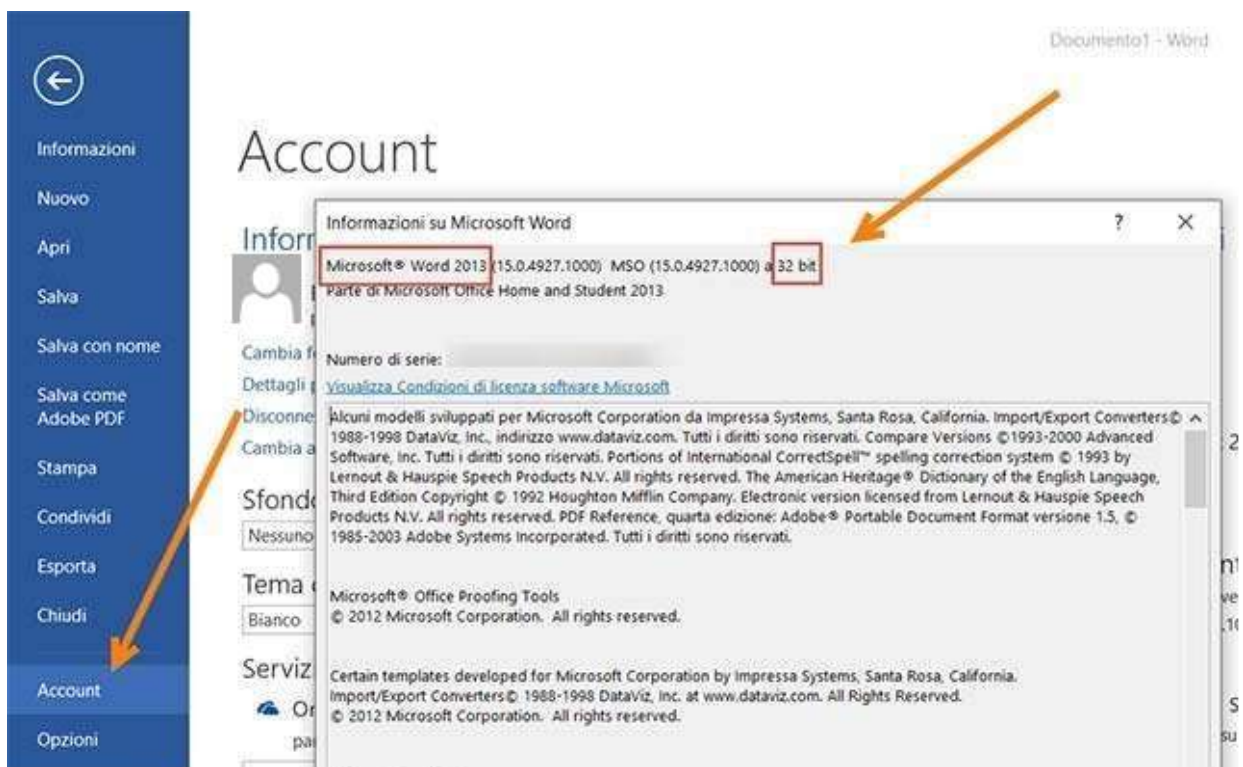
Documento1 - Word

Informazioni
Nuovo
Apri
Salva
Salva con nome
Salva come Adobe PDF
Stampa
Condividi
Esporta
Chiudi
Account
Opzioni

Account

Infor
Cambia f
Dettagli
Disconne
Cambia a
Sfond
Nessuno
Tema
Bianco
Serviz
Or
pa

Informazioni su Microsoft Word
?
×

Microsoft® Word 2013 (15.0.4927.1000) MSO (15.0.4927.1000) a 32 bit
Parte di Microsoft Office Home and Student 2013

Numero di serie: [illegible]
Visualizza Condizioni di licenza software Microsoft

Alcuni modelli sviluppati per Microsoft Corporation da Impressa Systems, Santa Rosa, California. Import/Export Converters© 1988-1998 DataViz, Inc., indirizzo www.dataviz.com. Tutti i diritti sono riservati. Compare Versions ©1993-2000 Advanced Software, Inc. Tutti i diritti sono riservati. Portions of International CorrectSpell™ spelling correction system © 1993 by Lernout & Hauspie Speech Products N.V. All rights reserved. The American Heritage® Dictionary of the English Language, Third Edition Copyright © 1992 Houghton Mifflin Company. Electronic version licensed from Lernout & Hauspie Speech Products N.V. All rights reserved. PDF Reference, quarta edizione: Adobe® Portable Document Format versione 1.5, © 1985-2003 Adobe Systems Incorporated. Tutti i diritti sono riservati.

Microsoft® Office Proofing Tools
© 2012 Microsoft Corporation. All rights reserved.

Certain templates developed for Microsoft Corporation by Impressa Systems, Santa Rosa, California. Import/Export Converters© 1988-1998 DataViz, Inc. at www.dataviz.com. All Rights Reserved.
© 2012 Microsoft Corporation. All rights reserved.